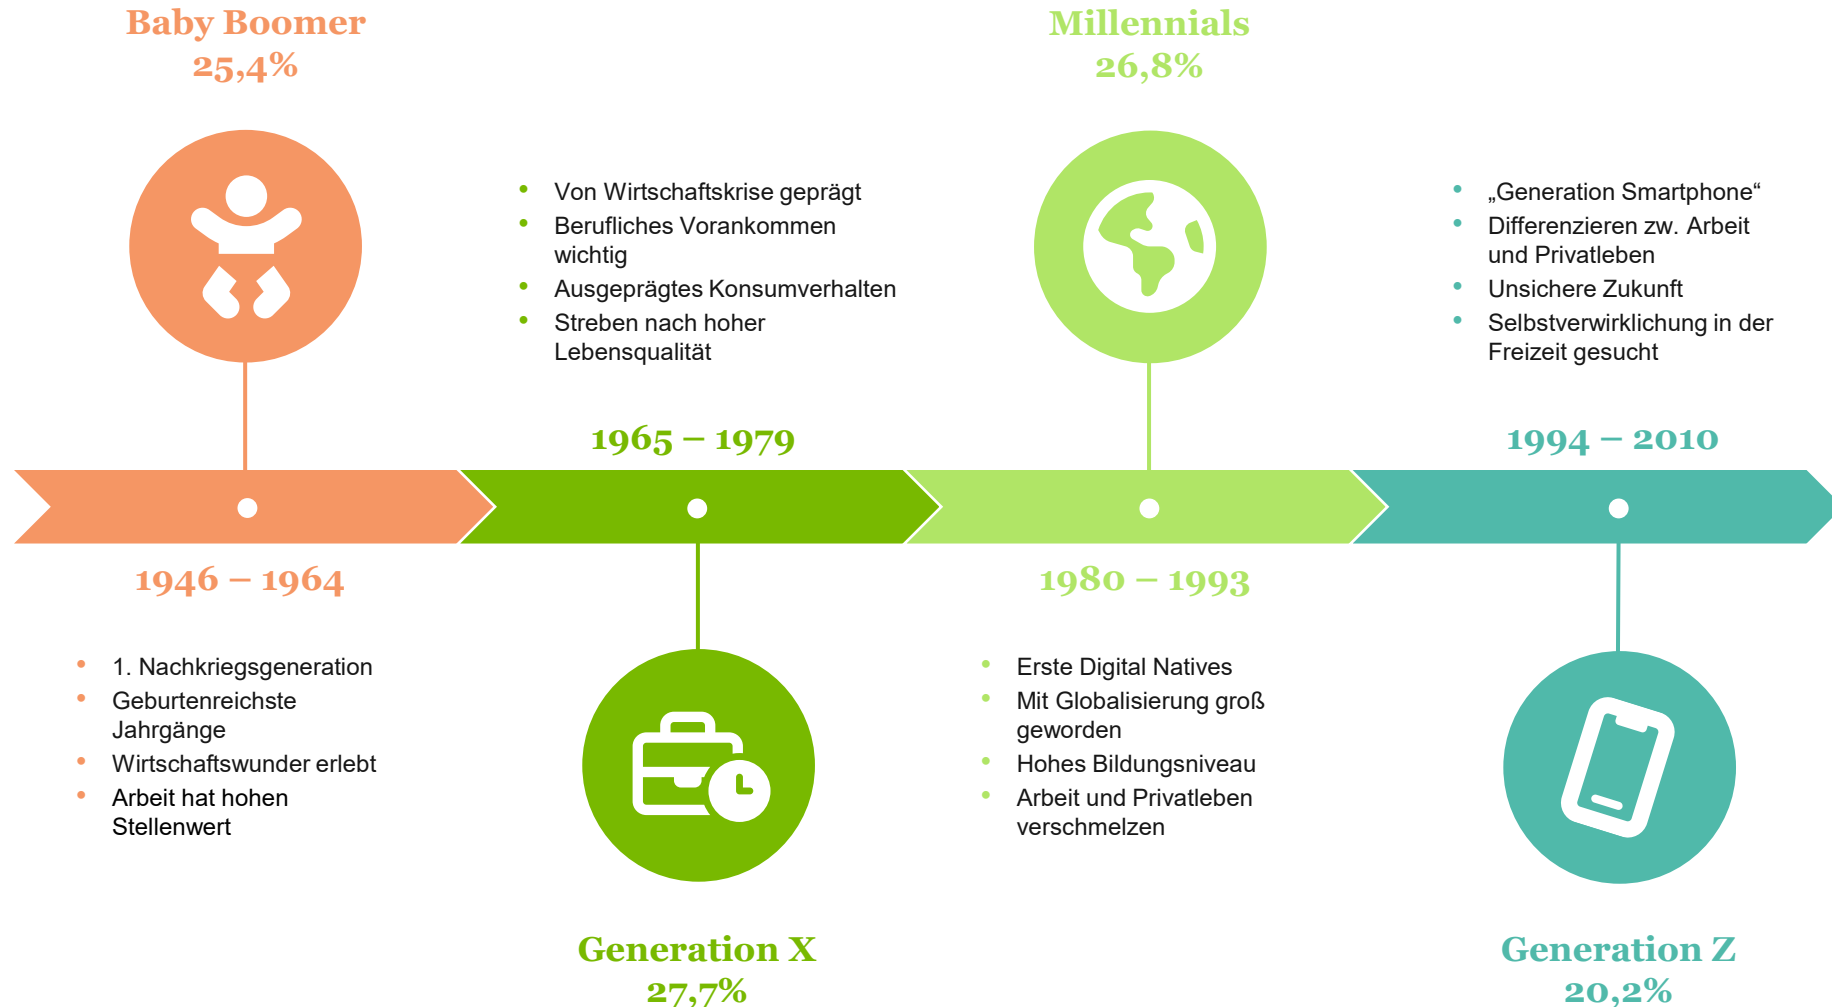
Baby Boomer
25,4%

Millennials
26,8%

- Von Wirtschaftskrise geprägt
- Berufliches Vorankommen wichtig
- Ausgeprägtes Konsumverhalten
- Streben nach hoher Lebensqualität

- „Generation Smartphone“
- Differenzieren zw. Arbeit und Privatleben
- Unsichere Zukunft
- Selbstverwirklichung in der Freizeit gesucht

1965 – 1979

1994 – 2010

1946 – 1964

1980 – 1993

- 1. Nachkriegsgeneration
- Geburtenreichste Jahrgänge
- Wirtschaftswunder erlebt
- Arbeit hat hohen Stellenwert

- Erste Digital Natives
- Mit Globalisierung groß geworden
- Hohes Bildungsniveau
- Arbeit und Privatleben verschmelzen

Generation X
27,7%

Generation Z
20,2%